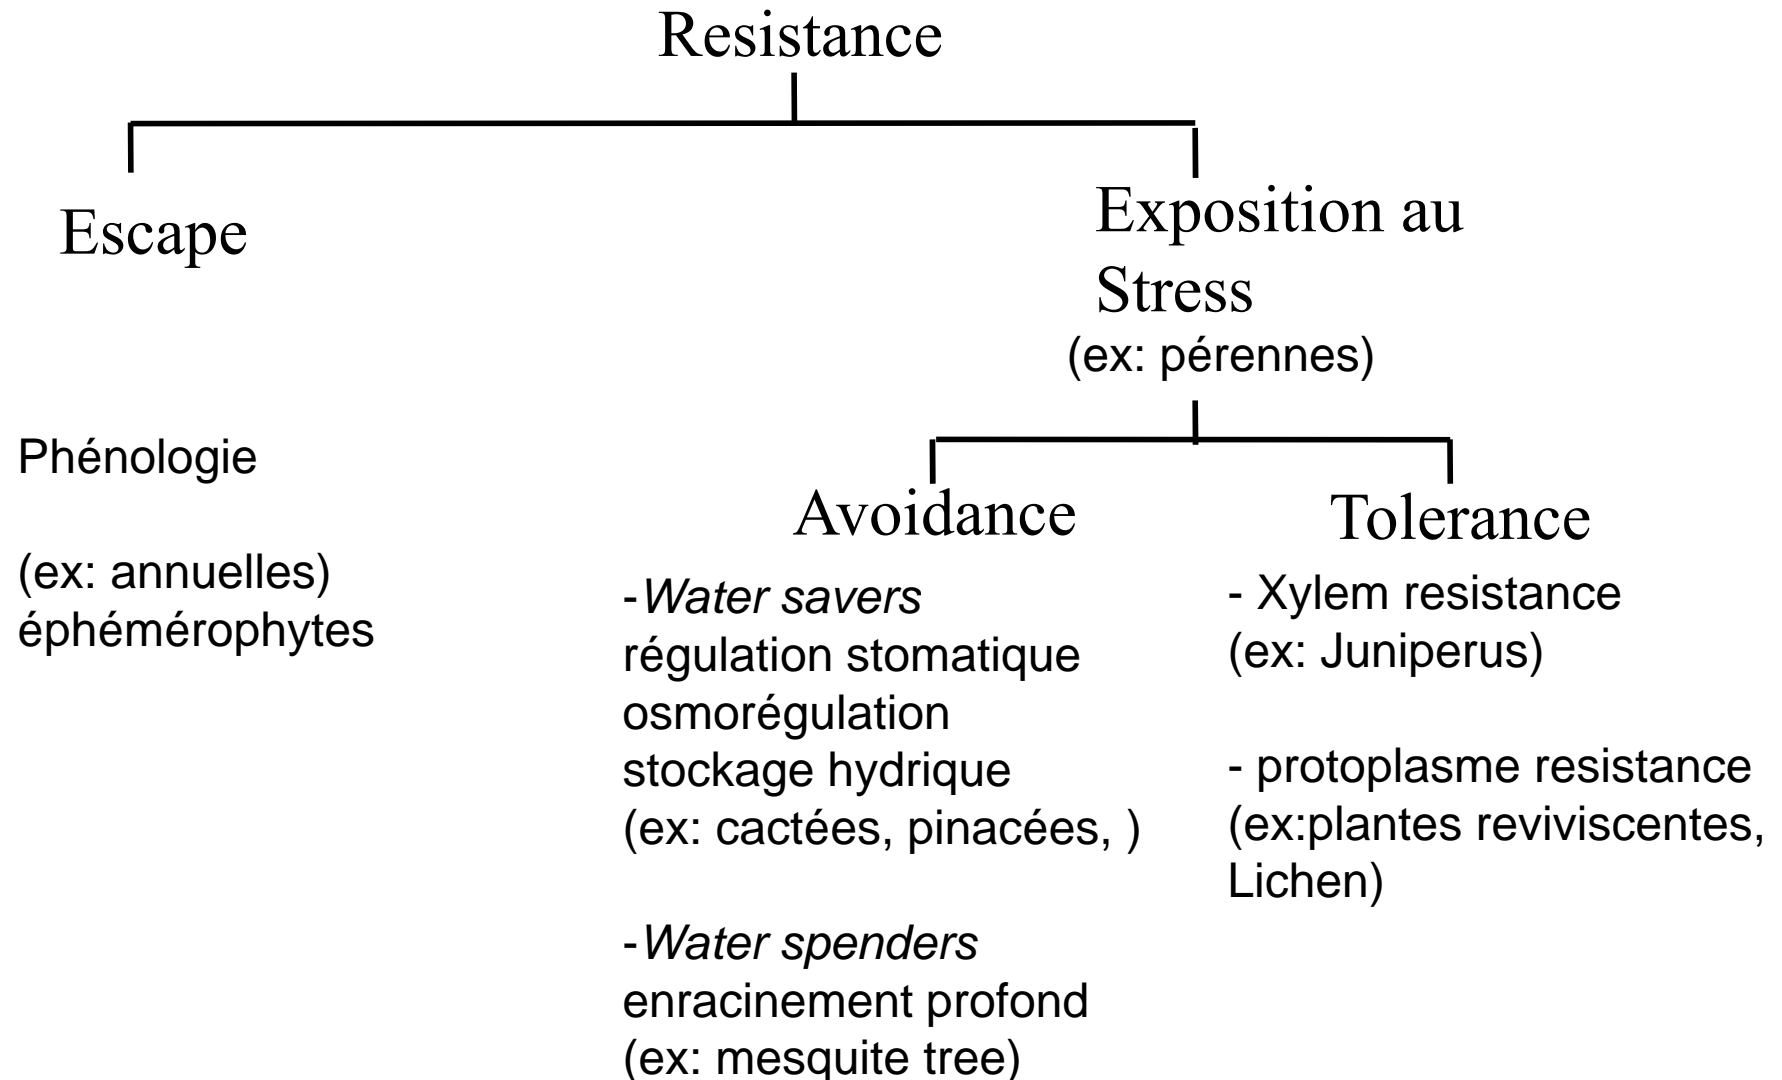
Resistance

Escape

Exposition au Stress
(ex: pérennes)

Phénologie

(ex: annuelles)
éphémérophytes

Avoidance

-*Water savers*
régulation stomatique
osmorégulation
stockage hydrique
(ex: cactées, pinacées, )

-*Water spenders*
enracinement profond
(ex: mesquite tree)

Tolerance

- Xylem resistance
(ex: Juniperus)

- protoplasme resistance
(ex:plantes reviviscentes, Lichen)